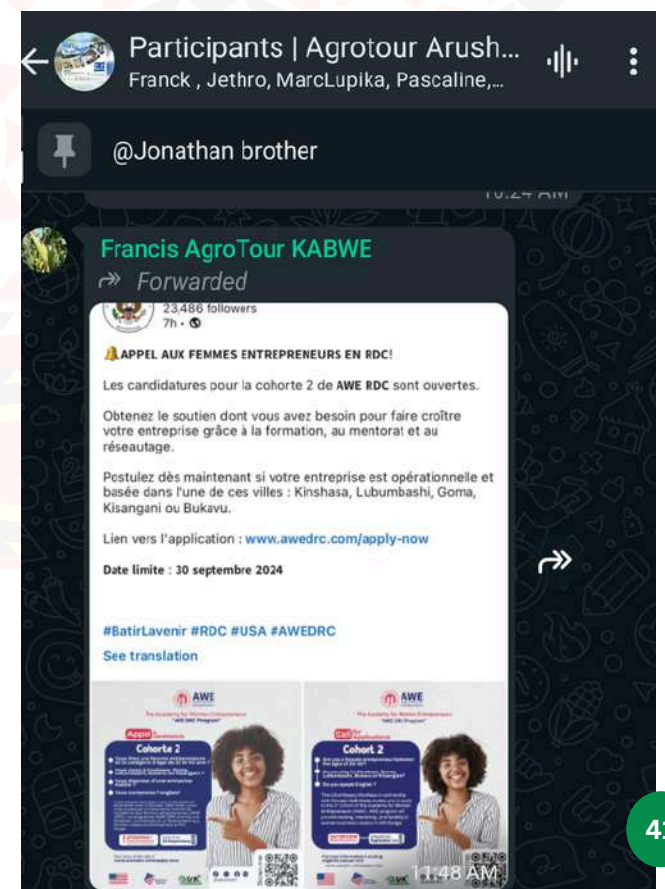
Participants | Agrotour Arush...
Franck , Jethro, MarcLupika, Pascaline,...

@Jonathan brother

10:24 AM

Francis AgroTour KABWE
Forwarded

23,486 followers
7h ·

APPEL AUX FEMMES ENTREPRENEURS EN RDC!

Les candidatures pour la cohorte 2 de AWE RDC sont ouvertes.

Obtenez le soutien dont vous avez besoin pour faire croître votre entreprise grâce à la formation, au mentorat et au réseautage.

Postulez dès maintenant si votre entreprise est opérationnelle et basée dans l'une de ces villes : Kinshasa, Lubumbashi, Goma, Kisangani ou Bukavu.

Lien vers l'application : www.awedrc.com/apply-now

Date limite : 30 septembre 2024

#BatirLavenir #RDC #USA #AWEDRC
See translation

AWE
Appel
Cohorte 2

AWE
Call
Cohort 2

11:48 AM

41